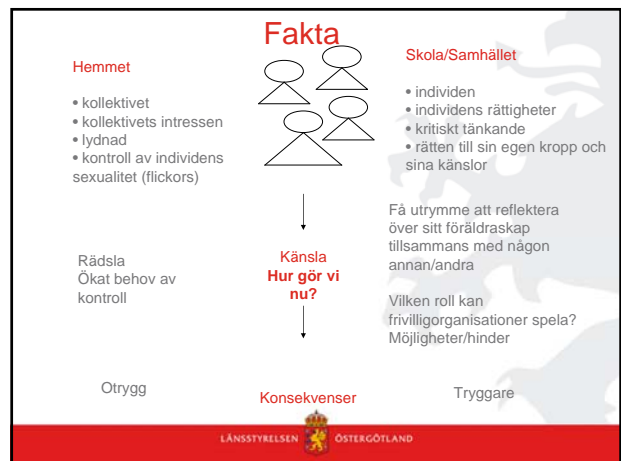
Fakta

Hemmet

• kollektivet
• kollektivets intressen
• lydnad
• kontroll av individens sexualitet (flickors)

Skola/Samhället

• individen
• individens rättigheter
• kritiskt tänkande
• rätten till sin egen kropp och sina känslor

Få utrymme att reflektera över sitt föräldraskap tillsammans med någon annan/andra

Vilken roll kan frivilligorganisationer spela? Möjligheter/hinder

Rädsla
Ökat behov av kontroll

Känsla
Hur gör vi nu?

Otrygg

Konsekvenser

Tryggare

LÄNSSTYRELSEN ÖSTERGÖTLAND